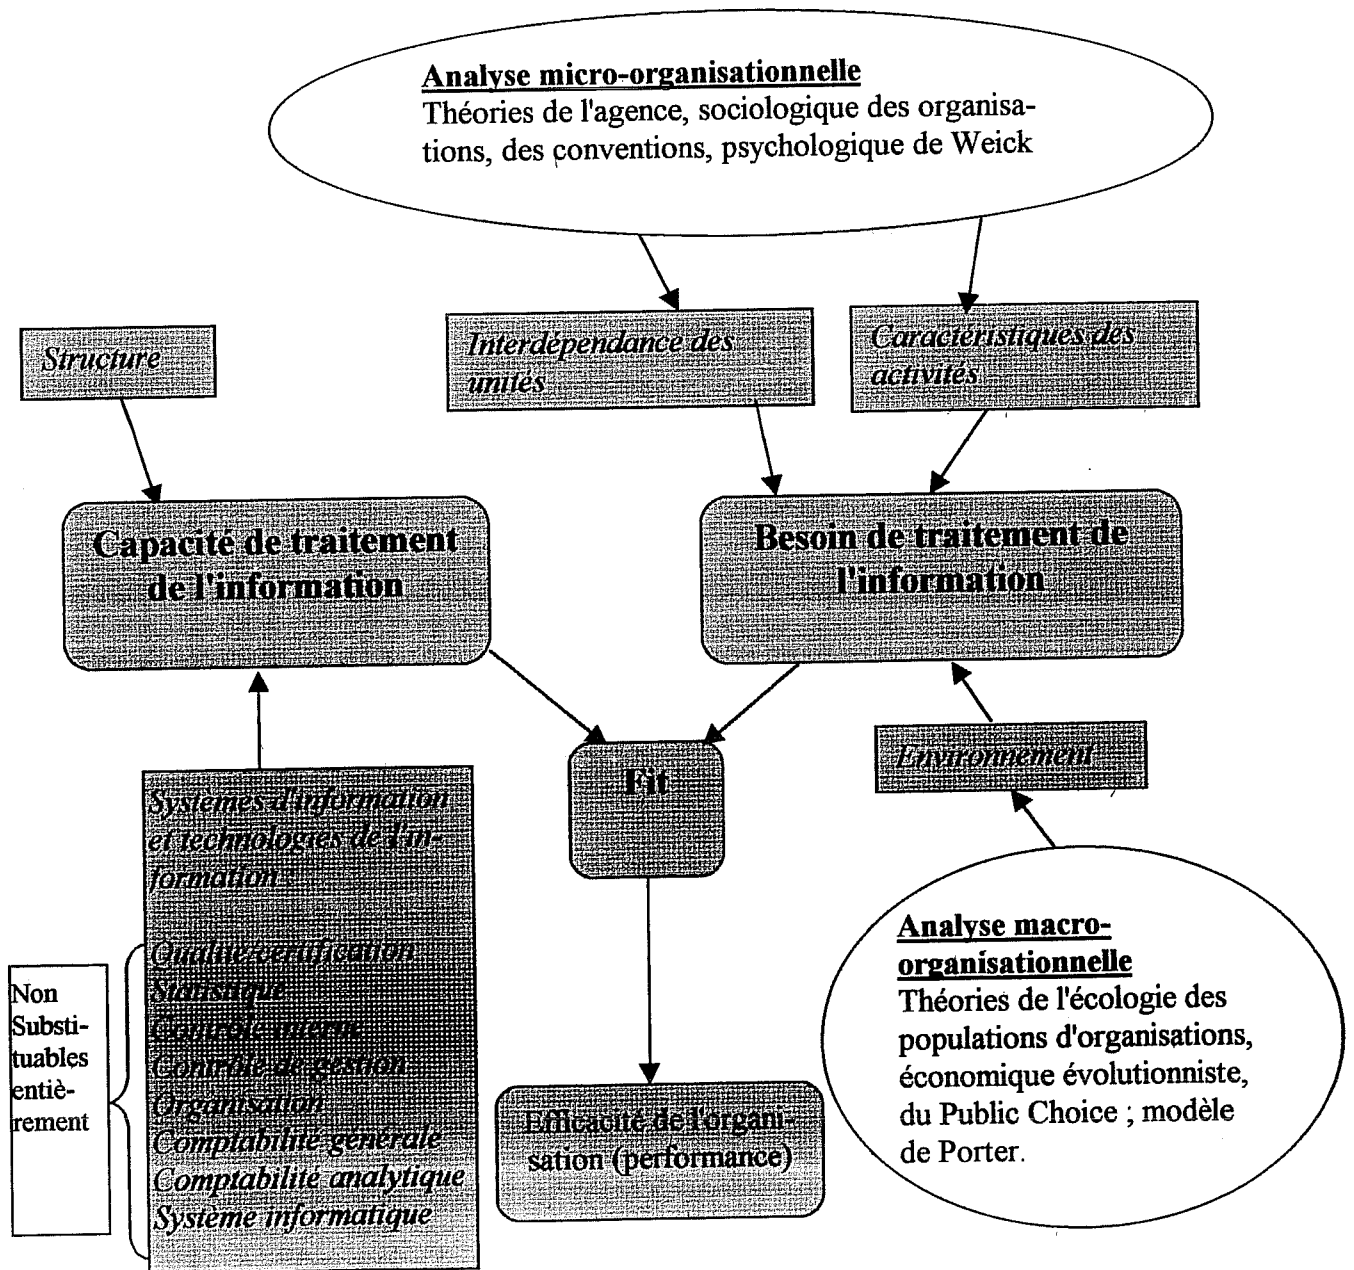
Analyse micro-organisationnelle
Théories de l'agence, sociologique des organisations, des conventions, psychologique de Weick

Structure

Interdépendance des unités

Caractéristiques des activités

Capacité de traitement de l'information

Besoin de traitement de l'information

Environnement

Fit

Systèmes d'information et technologies de l'information :

Qualité certification
Statistique
Contrôle interne
Contrôle de gestion
Organisation
Comptabilité générale
Comptabilité analytique
Système informatique

Non Substituables entièrement

Efficacité de l'organisation (performance)

Analyse macro-organisationnelle
Théories de l'écologie des populations d'organisations, économique évolutionniste, du Public Choice ; modèle de Porter.